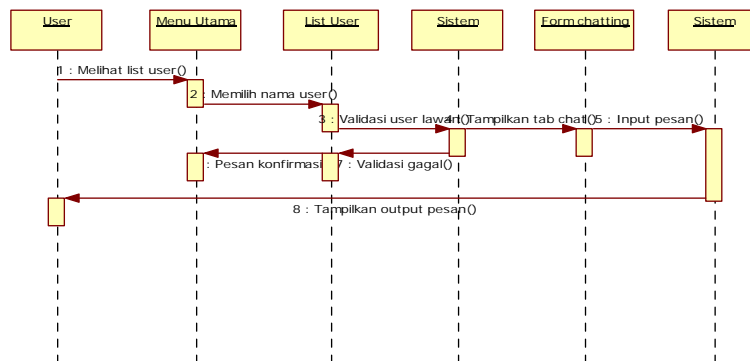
User

Menu Utama

List User

Sistem

Form chatting

Sistem

1 : Melihat list user()

2 : Memilih nama user()

3 : Validasi user lawan()

4 : Tampilkan tab chat()

5 : Input pesan()

6 : Pesan konfirmasi

7 : Validasi gagal()

8 : Tampilkan output pesan()